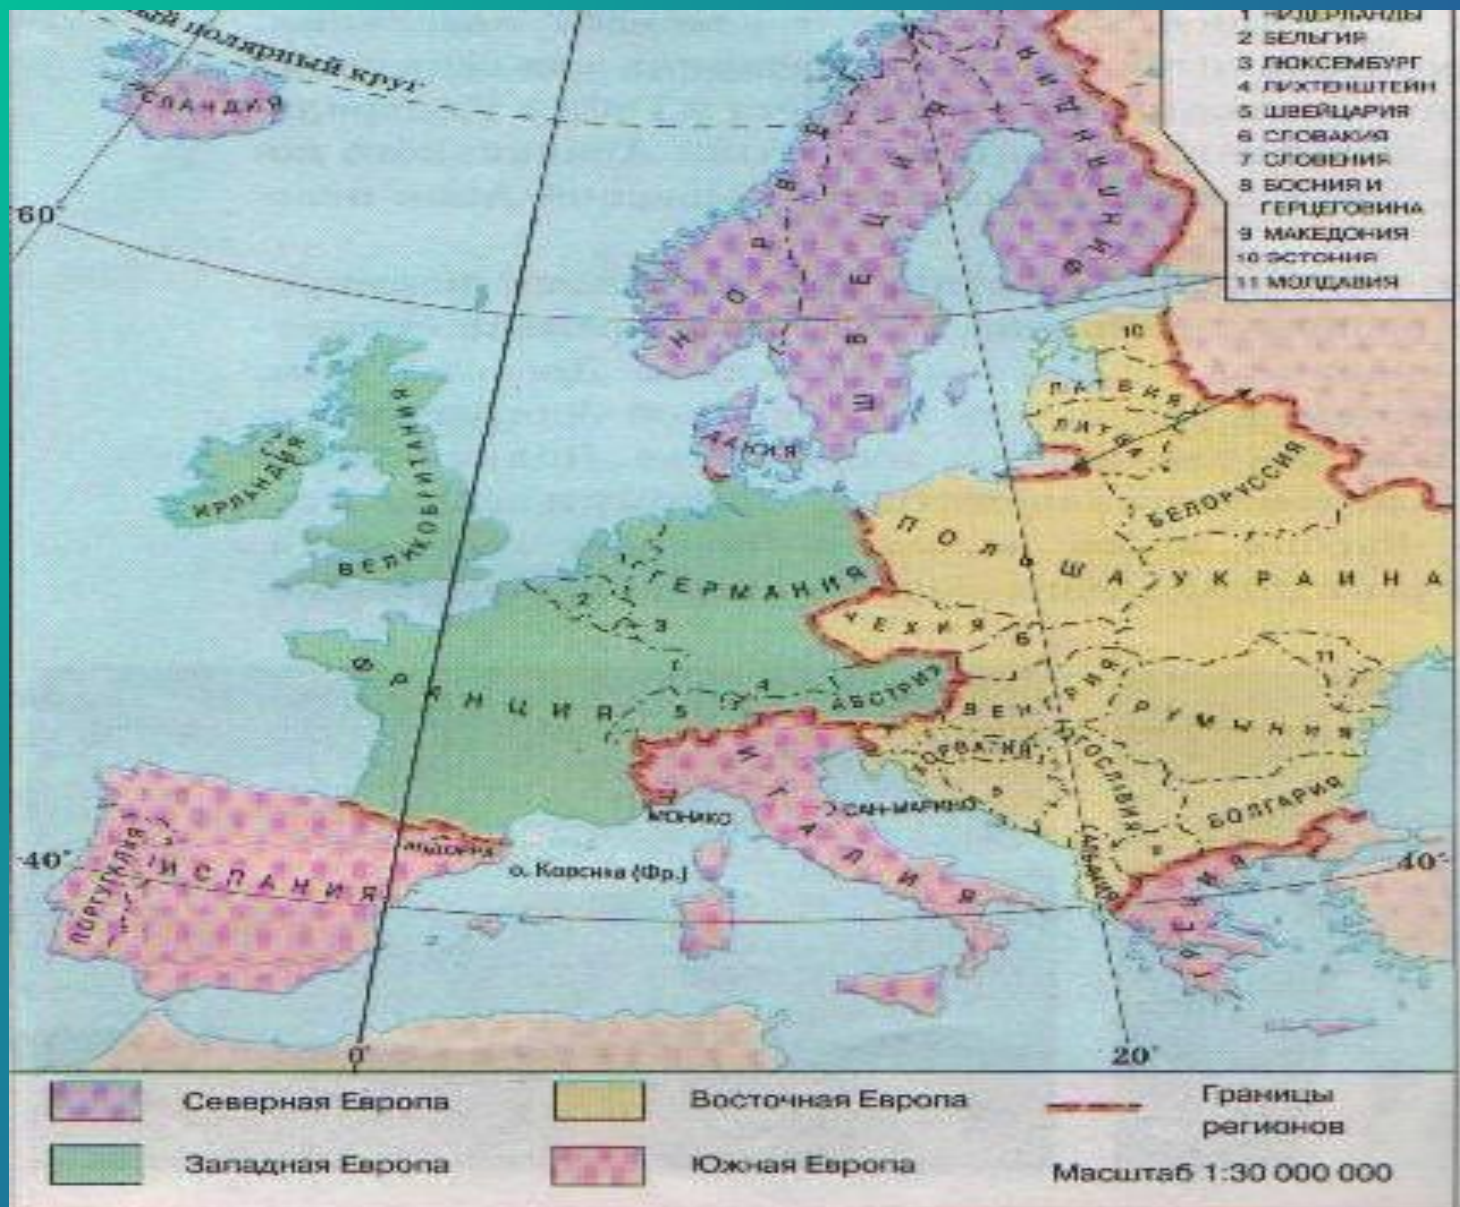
1 НИДЕРЛАНДЫ
2 БЕЛЬГИЯ
3 ЛЮКСЕМБУРГ
4 ЛИХТЕНШТЕЙН
5 ШВЕЙЦАРИЯ
6 СЛОВАКИЯ
7 СЛОВЕНИЯ
8 БОСНИЯ И ГЕРЦЕГОВИНА
9 МАКЕДОНИЯ
10 ЭСТОНИЯ
11 МОЛДАВИЯ

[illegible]ный полярный круг
ИСЛАНДИЯ
60°
НОРВЕГИЯ
ШВЕЦИЯ
ФИНЛЯНДИЯ
10
ЛАТВИЯ
ЛИТВА
ДАНИЯ
ИРЛАНДИЯ
ВЕЛИКОБРИТАНИЯ
БЕЛОРУССИЯ
ПОЛЬША
УКРАИНА
ГЕРМАНИЯ
2
3
1
ЧЕХИЯ
6
11
ФРАНЦИЯ
4
5
7
АВСТРИЯ
ВЕНГРИЯ
РУМЫНИЯ
ХОРВАТИЯ
ЮГОСЛАВИЯ
ИТАЛИЯ
МОНАКО
САН-МАРИНО
8
9
БОЛГАРИЯ
АНДОРРА
о. Корсика (Фр.)
АЛБАНИЯ
ПОРТУГАЛИЯ
ИСПАНИЯ
ГРЕЦИЯ
40°
40°
0°
20°

Северная Европа
Западная Европа
Восточная Европа
Южная Европа
Границы регионов
Масштаб 1:30 000 000